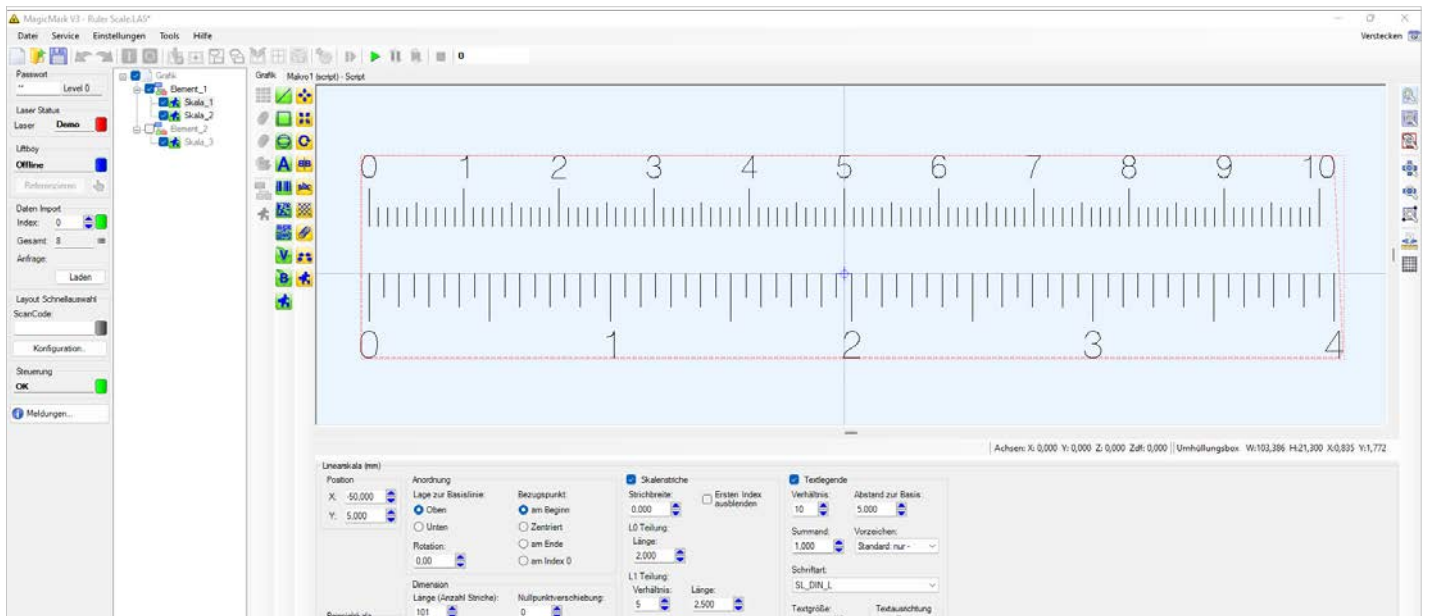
MagicMask V3 - Ruler Scale.LAS*

Datei Service Einstellungen Tools Hilfe

Verstecken

0

Passwort
** Level 0
Laser Status
Laser Demo
Liftboy
Offline
Referenzieren
Daten Import
Index: 0
Gesamt: 8
Anfrage:
Laden
Layout Schnellauswahl
ScanCode:
Konfiguration...
Steuerung
OK
Meldungen...

Grafik
Element_1
Skala_1
Skala_2
Element_2
Skala_3

Grafik Makro1 (script) - Script

0 1 2 3 4 5 6 7 8 9 10

0 1 2 3 4

Achsen: X: 0,000 Y: 0,000 Z: 0,000 Zdf: 0,000 | Umhüllungsbox W:103,386 H:21,300 X:0,835 Y:1,772

Linearskala (mm)
Position
X: -50,000
Y: 5,000
Anordnung
Lage zur Basislinie:
Oben
Unten
Rotation:
0,00
Bezugspunkt:
am Beginn
Zentriert
am Ende
am Index 0
Dimension
Länge (Anzahl Striche):
101
Nullpunktverschiebung:
0
Skalenstriche
Strichbreite:
0,000
Ersten Index ausblenden
L0 Teilung:
Länge:
2,000
L1 Teilung:
Verhältnis:
5
Länge:
2,500
Textlegende
Verhältnis:
10
Abstand zur Basis:
5,000
Summand:
1,000
Vorzeichen:
Standard: nur -
Schriftart:
SL_DIN_L
Textgröße:
Textausrichtung